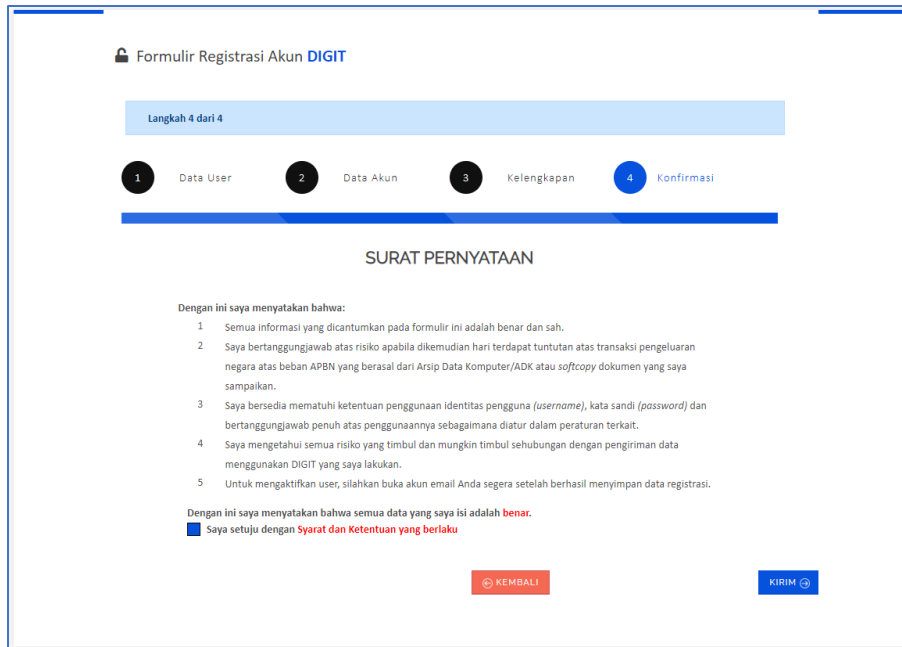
Formulir Registrasi Akun DIGIT

Langkah 4 dari 4

1 Data User
2 Data Akun
3 Kelengkapan
4 Konfirmasi

SURAT PERNYATAAN

Dengan ini saya menyatakan bahwa:

1 Semua informasi yang dicantumkan pada formulir ini adalah benar dan sah.

2 Saya bertanggungjawab atas risiko apabila dikemudian hari terdapat tuntutan atas transaksi pengeluaran negara atas beban APBN yang berasal dari Arsip Data Komputer/ADK atau softcopy dokumen yang saya sampaikan.

3 Saya bersedia mematuhi ketentuan penggunaan identitas pengguna (username), kata sandi (password) dan bertanggungjawab penuh atas penggunaannya sebagaimana diatur dalam peraturan terkait.

4 Saya mengetahui semua risiko yang timbul dan mungkin timbul sehubungan dengan pengiriman data menggunakan DIGIT yang saya lakukan.

5 Untuk mengaktifkan user, silahkan buka akun email Anda segera setelah berhasil menyimpan data registrasi.

Dengan ini saya menyatakan bahwa semua data yang saya isi adalah benar.

Saya setuju dengan Syarat dan Ketentuan yang berlaku

KEMBALI

KIRIM